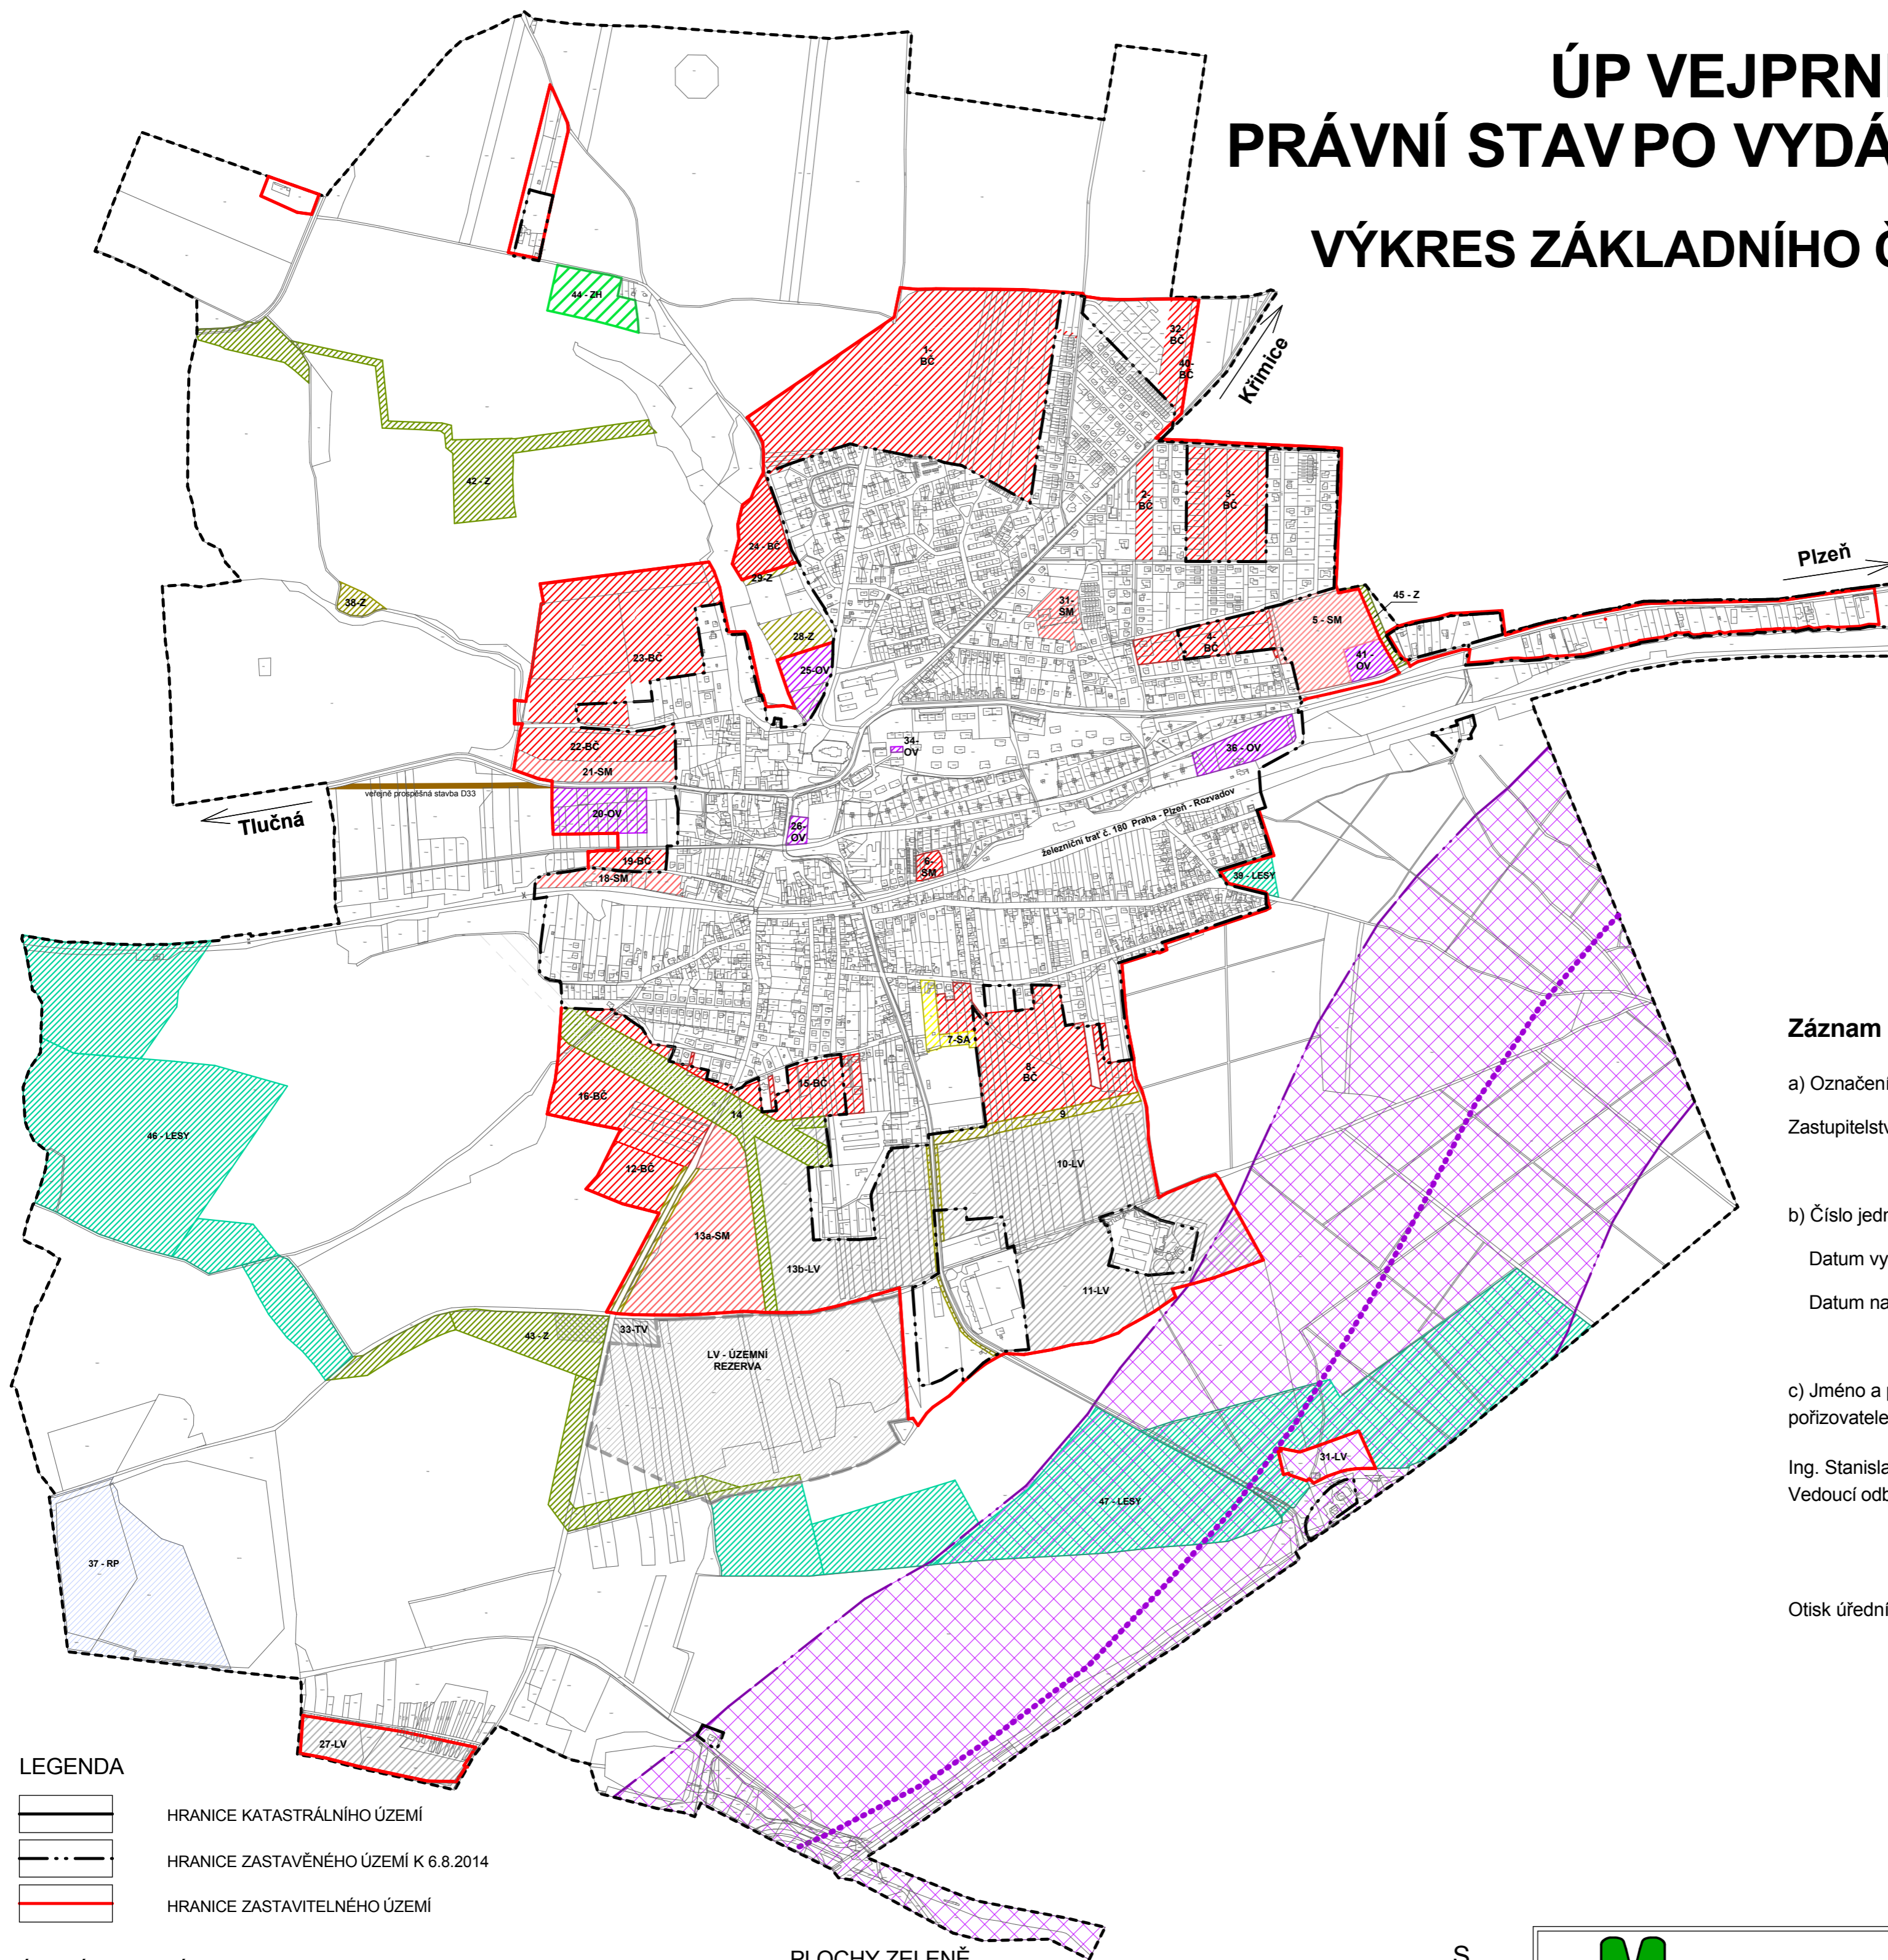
ÚP VEJPRN
PRÁVNÍ STAV PO VYDÁ

VÝKRES ZÁKLADNÍHO Č

Křimice

Plzeň

Tlučná

44 - ZH
1-BČ
32-BČ
40-BČ
42 - Z
2-BČ
3-BČ
24 - BČ
29-Z
38-Z
31-SM
45 - Z
5 - SM
4-BČ
41 OV
28-Z
23-BČ
25-OV
34-OV
36 - OV
22-BČ
21-SM
veřejně prospěšná stavba D33
20-OV
26-OV
železniční trať č. 180 Praha - Plzeň - Rozvadov
19-BČ
18-SM
6-SM
39 - LESY
7-SA
8-BČ
16-BČ
15-BČ
14
46 - LESY
9
12-BČ
10-LV
13a-SM
13b-LV
11-LV
43 - Z
33-TV
LV - ÚZEMNÍ REZERVA
31-LV
47 - LESY
37 - RP
27-LV

Záznam
a) Označení
Zastupitelstv
b) Číslo jedn
Datum vy
Datum na
c) Jméno a p
pořizovatele
Ing. Stanisla
Vedoucí odb
Otisk úřední

LEGENDA
HRANICE KATASTRÁLNÍHO ÚZEMÍ
HRANICE ZASTAVĚNÉHO ÚZEMÍ K 6.8.2014
HRANICE ZASTAVITELNÉHO ÚZEMÍ
PLOCHY ZELENĚ
S